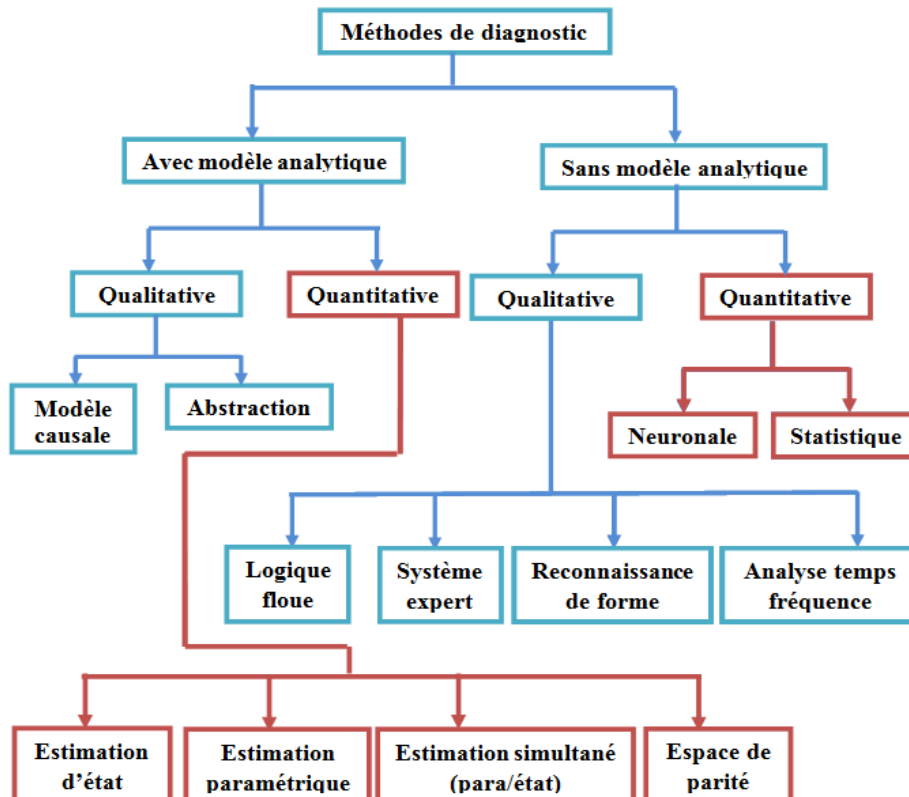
Méthodes de diagnostic

Avec modèle analytique

Sans modèle analytique

Qualitative

Quantitative

Qualitative

Quantitative

Modèle causale

Abstraction

Neuronale

Statistique

Logique floue

Système expert

Reconnaissance de forme

Analyse temps fréquence

Estimation d'état

Estimation paramétrique

Estimation simultané (para/état)

Espace de parité